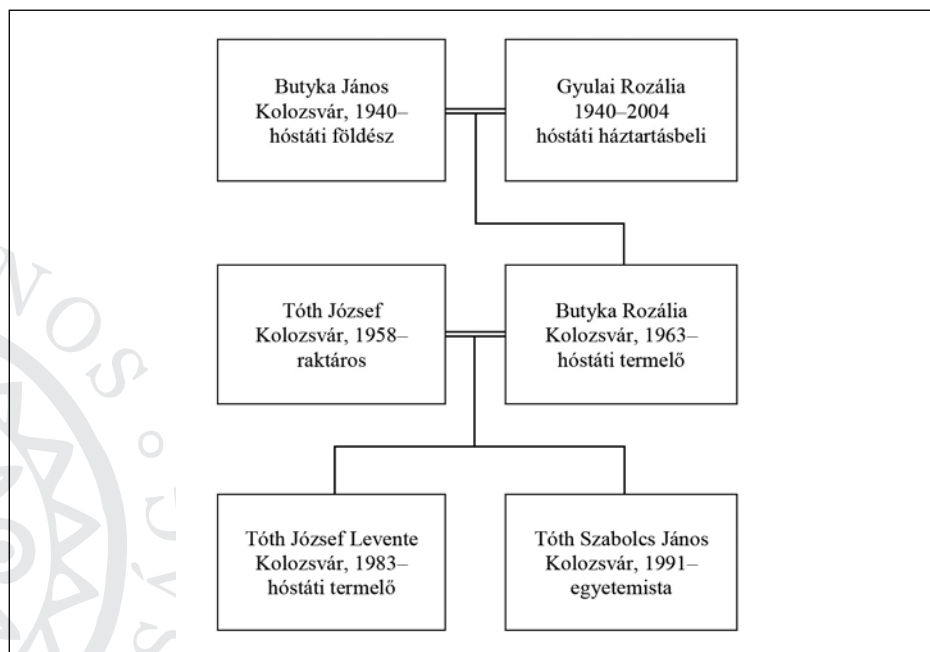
Butyka János
Kolozsvár, 1940–
hóstáti földész

Gyulai Rozália
1940–2004
hóstáti háztartásbeli

Tóth József
Kolozsvár, 1958–
raktáros

Butyka Rozália
Kolozsvár, 1963–
hóstáti termelő

Tóth József Levente
Kolozsvár, 1983–
hóstáti termelő

Tóth Szabolcs János
Kolozsvár, 1991–
egyetemista